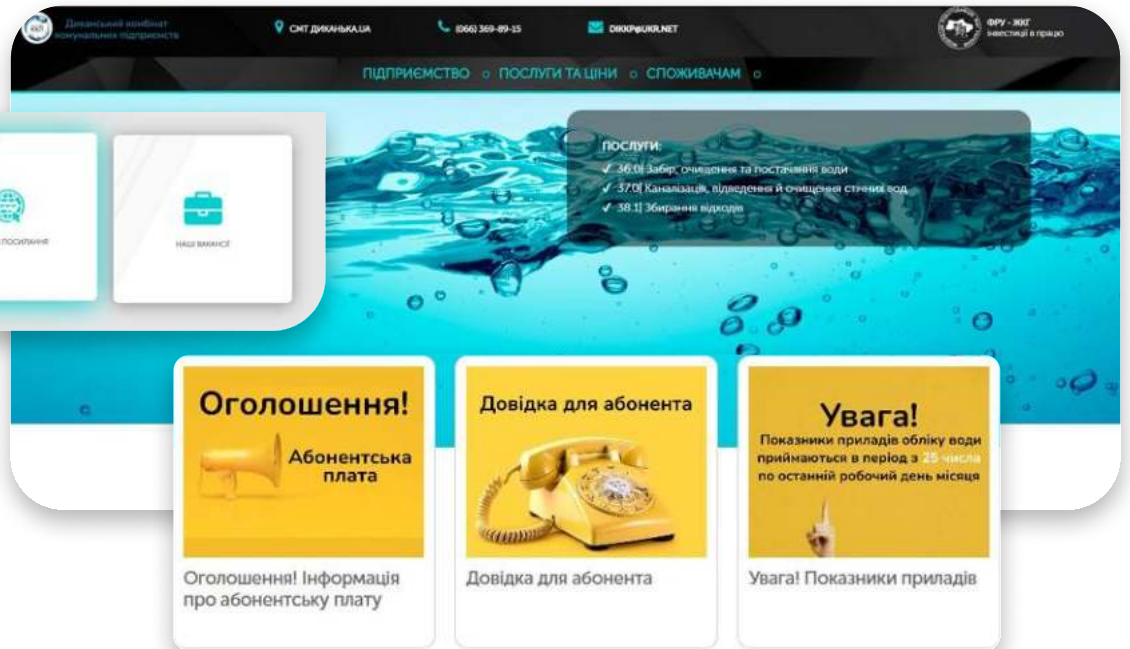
Диканський комбінат комунальних підприємств

СМТ ДИКАНЬКА.UA

(066) 369-89-15

DIKKP@UKR.NET

ФРУ - ЖКГ інвестиції в працю

ПІДПРИЄМСТВО ПОСЛУГИ ТА ЦІНИ СПОЖИВАЧАМ

ПОСИЛАННЯ

НАШІ ВАКАНСІЇ

ПОСЛУГИ:
✓ 36.0| Забір, очищення та постачання води
✓ 37.0| Каналізація, відведення й очищення стічних вод
✓ 38.1| Збирання відходів

Оголошення!
Абонентська плата

Довідка для абонента

Увага!
Показники приладів обліку води приймаються в період з 25 числа по останній робочий день місяця

Оголошення! Інформація про абонентську плату

Довідка для абонента

Увага! Показники приладів